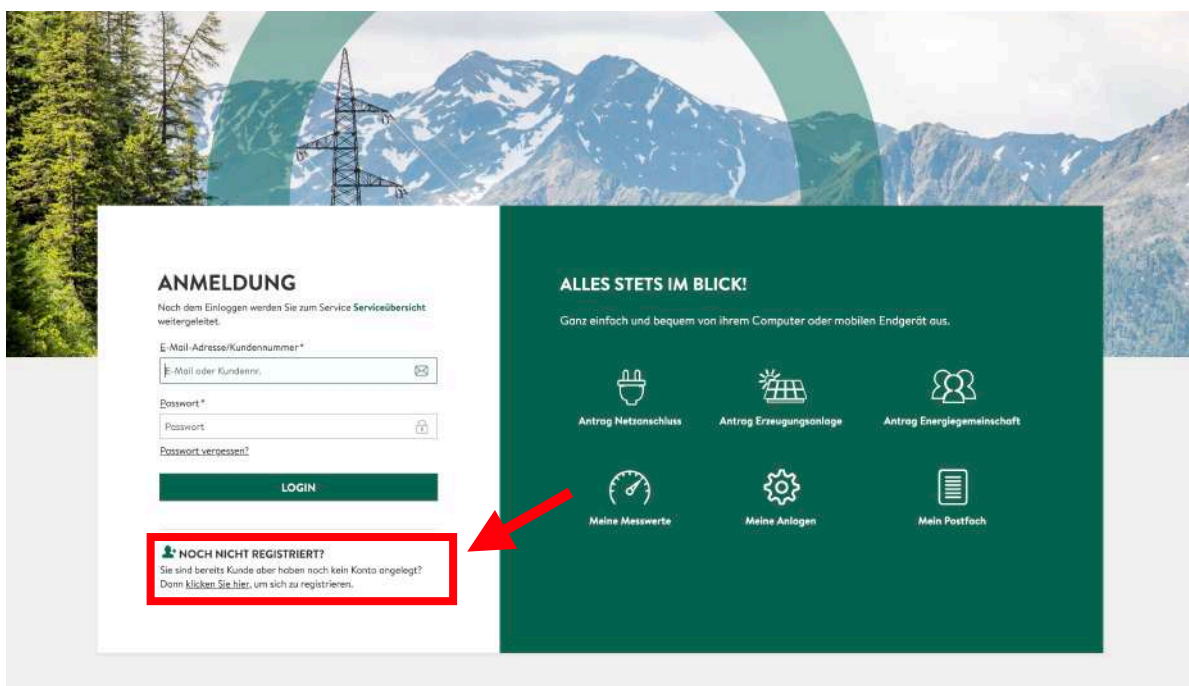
ANMELDUNG

Nach dem Einloggen werden Sie zum Service Serviceübersicht weitergeleitet.

E-Mail-Adresse/Kundennummer*

E-Mail oder Kundennr.

Passwort*

Passwort

Passwort vergessen?

LOGIN

NOCH NICHT REGISTRIERT?

Sie sind bereits Kunde aber haben noch kein Konto angelegt? Dann klicken Sie hier, um sich zu registrieren.

ALLES STETS IM BLICK!

Ganz einfach und bequem von ihrem Computer oder mobilen Endgerät aus.

Antrag Netzanschluss

Antrag Erzeugungsanlage

Antrag Energiegemeinschaft

Meine Messwerte

Meine Anlagen

Mein Postfach